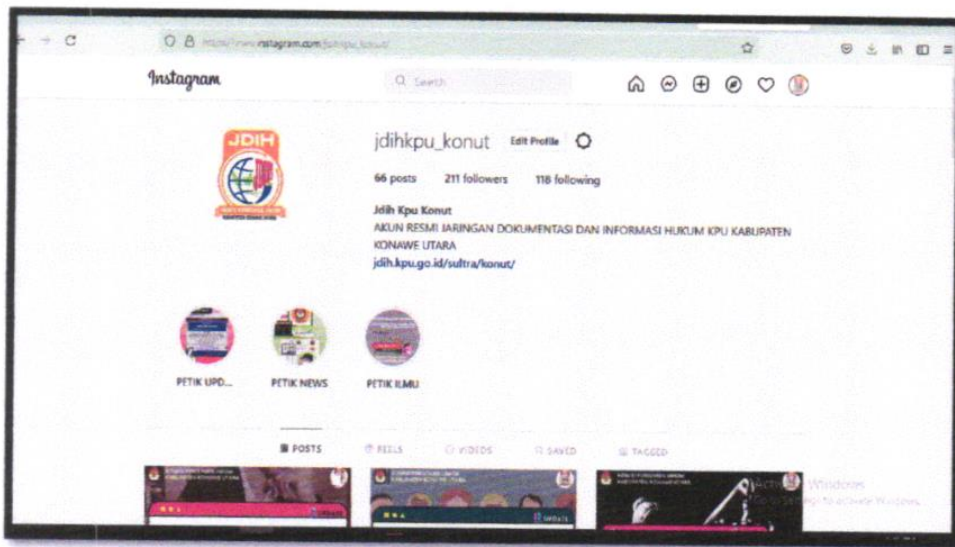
https://www.instagram.com/jdihkpu_konut/

Instagram

Q Search

JDIH

jdihkpu_konut Edit Profile

66 posts 211 followers 118 following

Jdih Kpu Konut
AKUN RESMI JARINGAN DOKUMENTASI DAN INFORMASI HUKUM KPU KABUPATEN KONAWE UTARA
jdih.kpu.go.id/sultra/konut/

PETIK UPD...
PETIK NEWS
PETIK ILMU

POSTS REELS VIDEOS SAVED TAGGED

Activate Windows
Go to Settings to activate Windows.